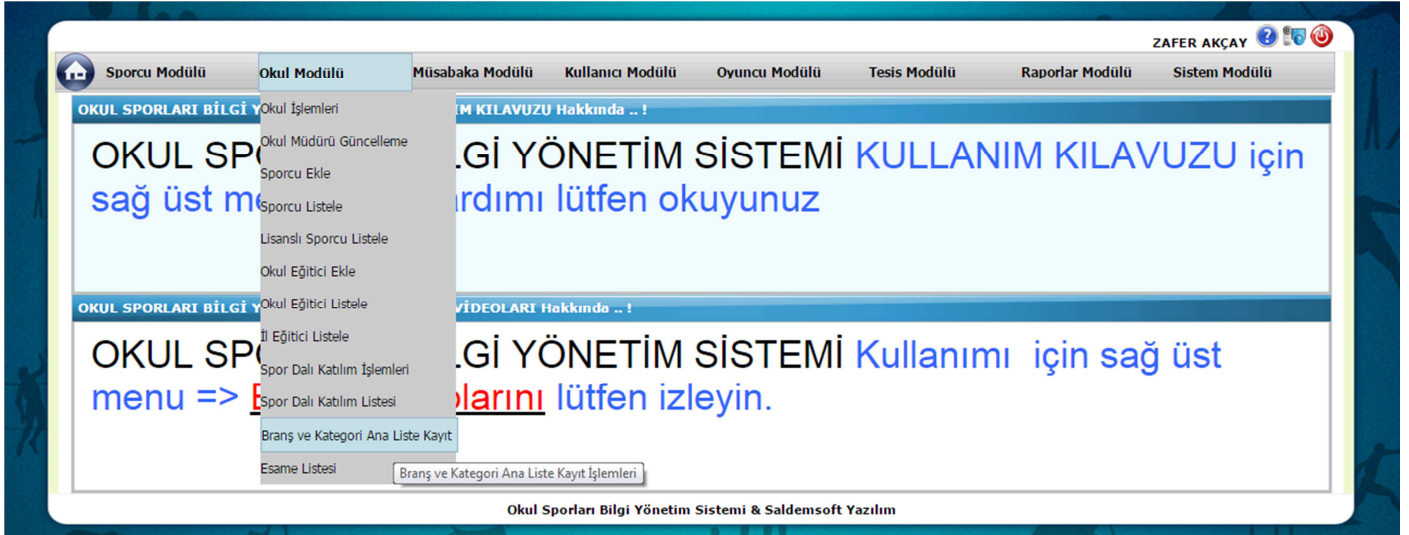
ZAFER AKÇAY

Sporcu Modülü | Okul Modülü | Müsabaka Modülü | Kullanıcı Modülü | Oyuncu Modülü | Tesis Modülü | Raporlar Modülü | Sistem Modülü

Okul İşlemleri
Okul Müdürü Güncelleme
Sporcu Ekle
Sporcu Listele
Lisanslı Sporcu Listele
Okul Eğitici Ekle
Okul Eğitici Listele
İl Eğitici Listele
Spor Dalı Katılım İşlemleri
Spor Dalı Katılım Listesi
Branş ve Kategori Ana Liste Kayıt
Esame Listesi

Branş ve Kategori Ana Liste Kayıt İşlemleri

OKUL SPORLARI BİLGİ Y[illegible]M KILAVUZU Hakkında .. !

OKUL SP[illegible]LGİ YÖNETİM SİSTEMİ KULLANIM KILAVUZU için sağ üst me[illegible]rdımı lütfen okuyunuz

OKUL SPORLARI BİLGİ Y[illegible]VİDEOLARI Hakkında .. !

OKUL SP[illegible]LGİ YÖNETİM SİSTEMİ Kullanımı için sağ üst menu => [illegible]larını lütfen izleyin.

Okul Sporları Bilgi Yönetim Sistemi & Saldemsoft Yazılım